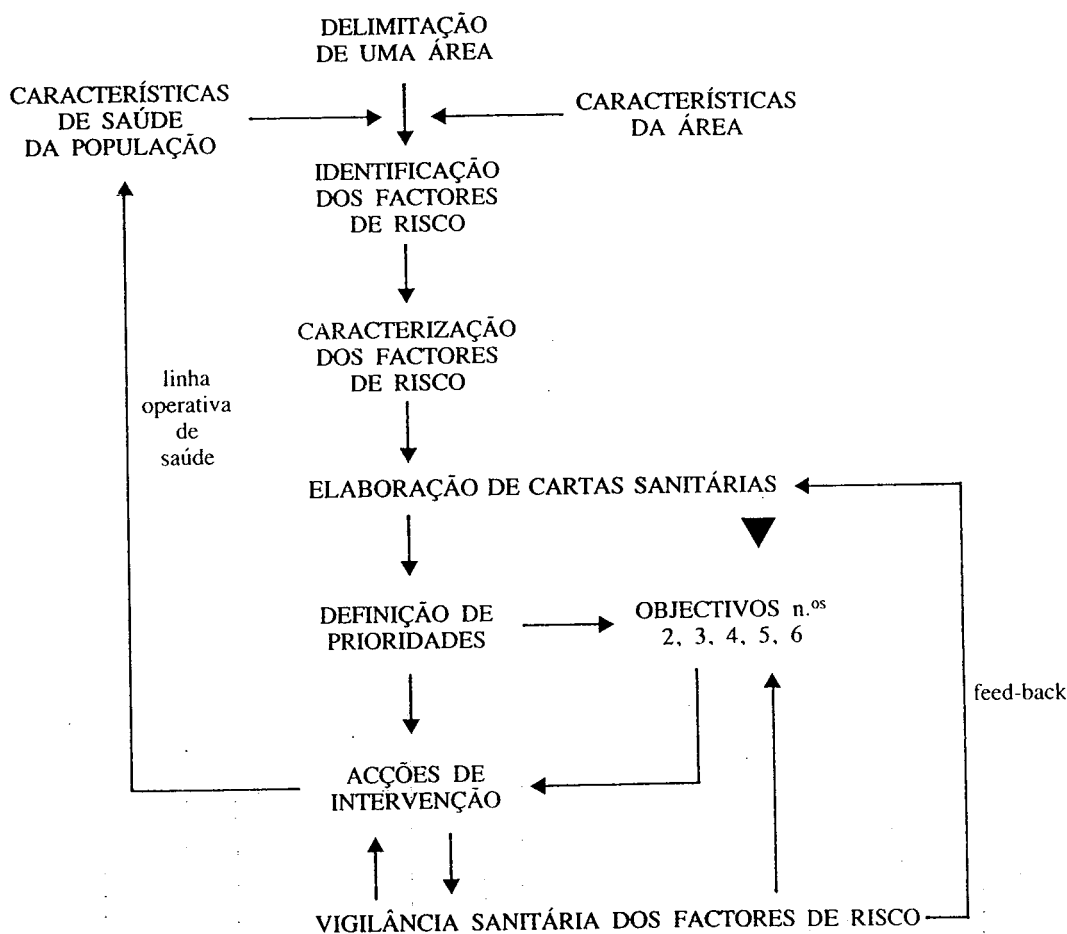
DELIMITAÇÃO DE UMA ÁREA

CARACTERÍSTICAS DE SAÚDE DA POPULAÇÃO

CARACTERÍSTICAS DA ÁREA

IDENTIFICAÇÃO DOS FACTORES DE RISCO

CARACTERIZAÇÃO DOS FACTORES DE RISCO

linha operativa de saúde

ELABORAÇÃO DE CARTAS SANITÁRIAS

DEFINIÇÃO DE PRIORIDADES

OBJECTIVOS n.$^{os}$ 2, 3, 4, 5, 6

feed-back

ACÇÕES DE INTERVENÇÃO

VIGILÂNCIA SANITÁRIA DOS FACTORES DE RISCO